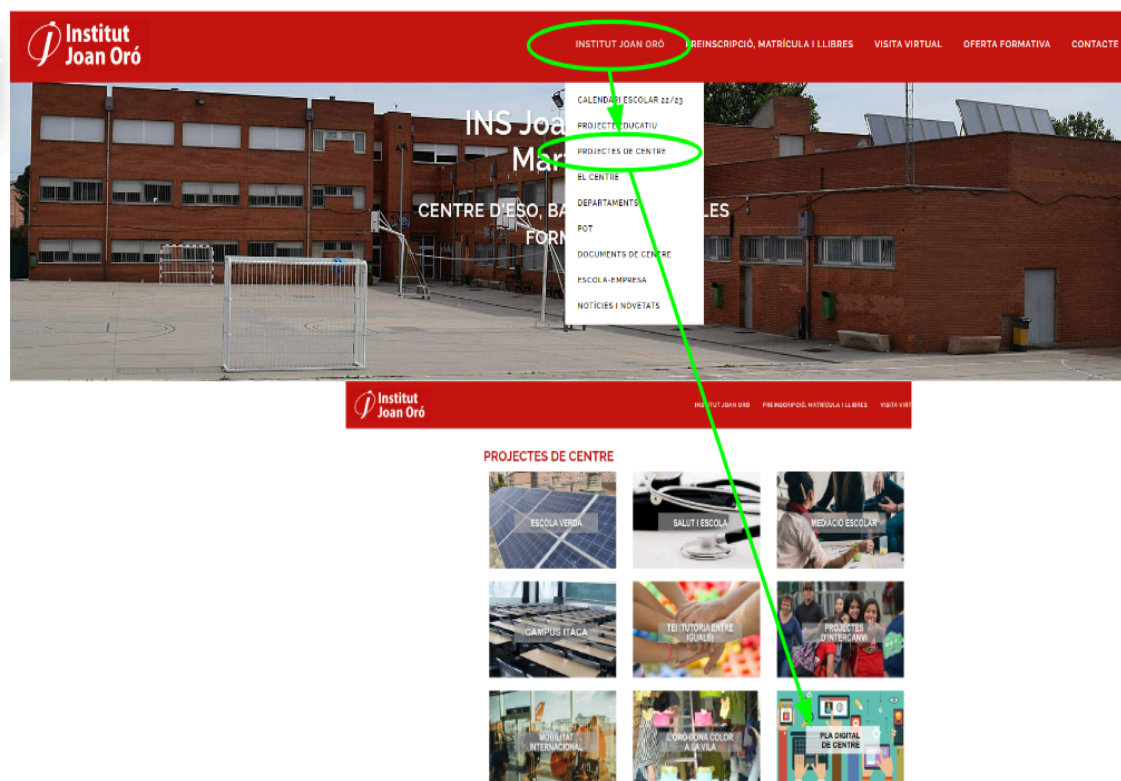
Institut Joan Oró

INSTITUT JOAN ORÓ PREINSCRIPCIÓ, MATRÍCULA I LLIBRES VISITA VIRTUAL OFERTA FORMATIVA CONTACTE

CALENDARI ESCOLAR 22/23
PROJECTE EDUCATIU
PROJECTES DE CENTRE
EL CENTRE
DEPARTAMENTS
PDT
DOCUMENTS DE CENTRE
ESCOLA-EMPRESA
NOTÍCIES I NOVETATS

INS Joa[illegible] Mar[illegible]

CENTRE D'ESO, BA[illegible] LES FORM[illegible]

Institut Joan Oró

INSTITUT JOAN ORÓ PREINSCRIPCIÓ, MATRÍCULA I LLIBRES VISITA VIRT

PROJECTES DE CENTRE

ESCOLA VERDA
SALUT I ESCOLA
MEDIACIÓ ESCOLAR
CAMPUS ITACA
TEI (TUTORIA ENTRE IGUALS)
PROJECTES D'INTERCANVI
MOBILITAT INTERNACIONAL
L'ORÓ DONA COLOR A LA VILA
PLA DIGITAL DE CENTRE